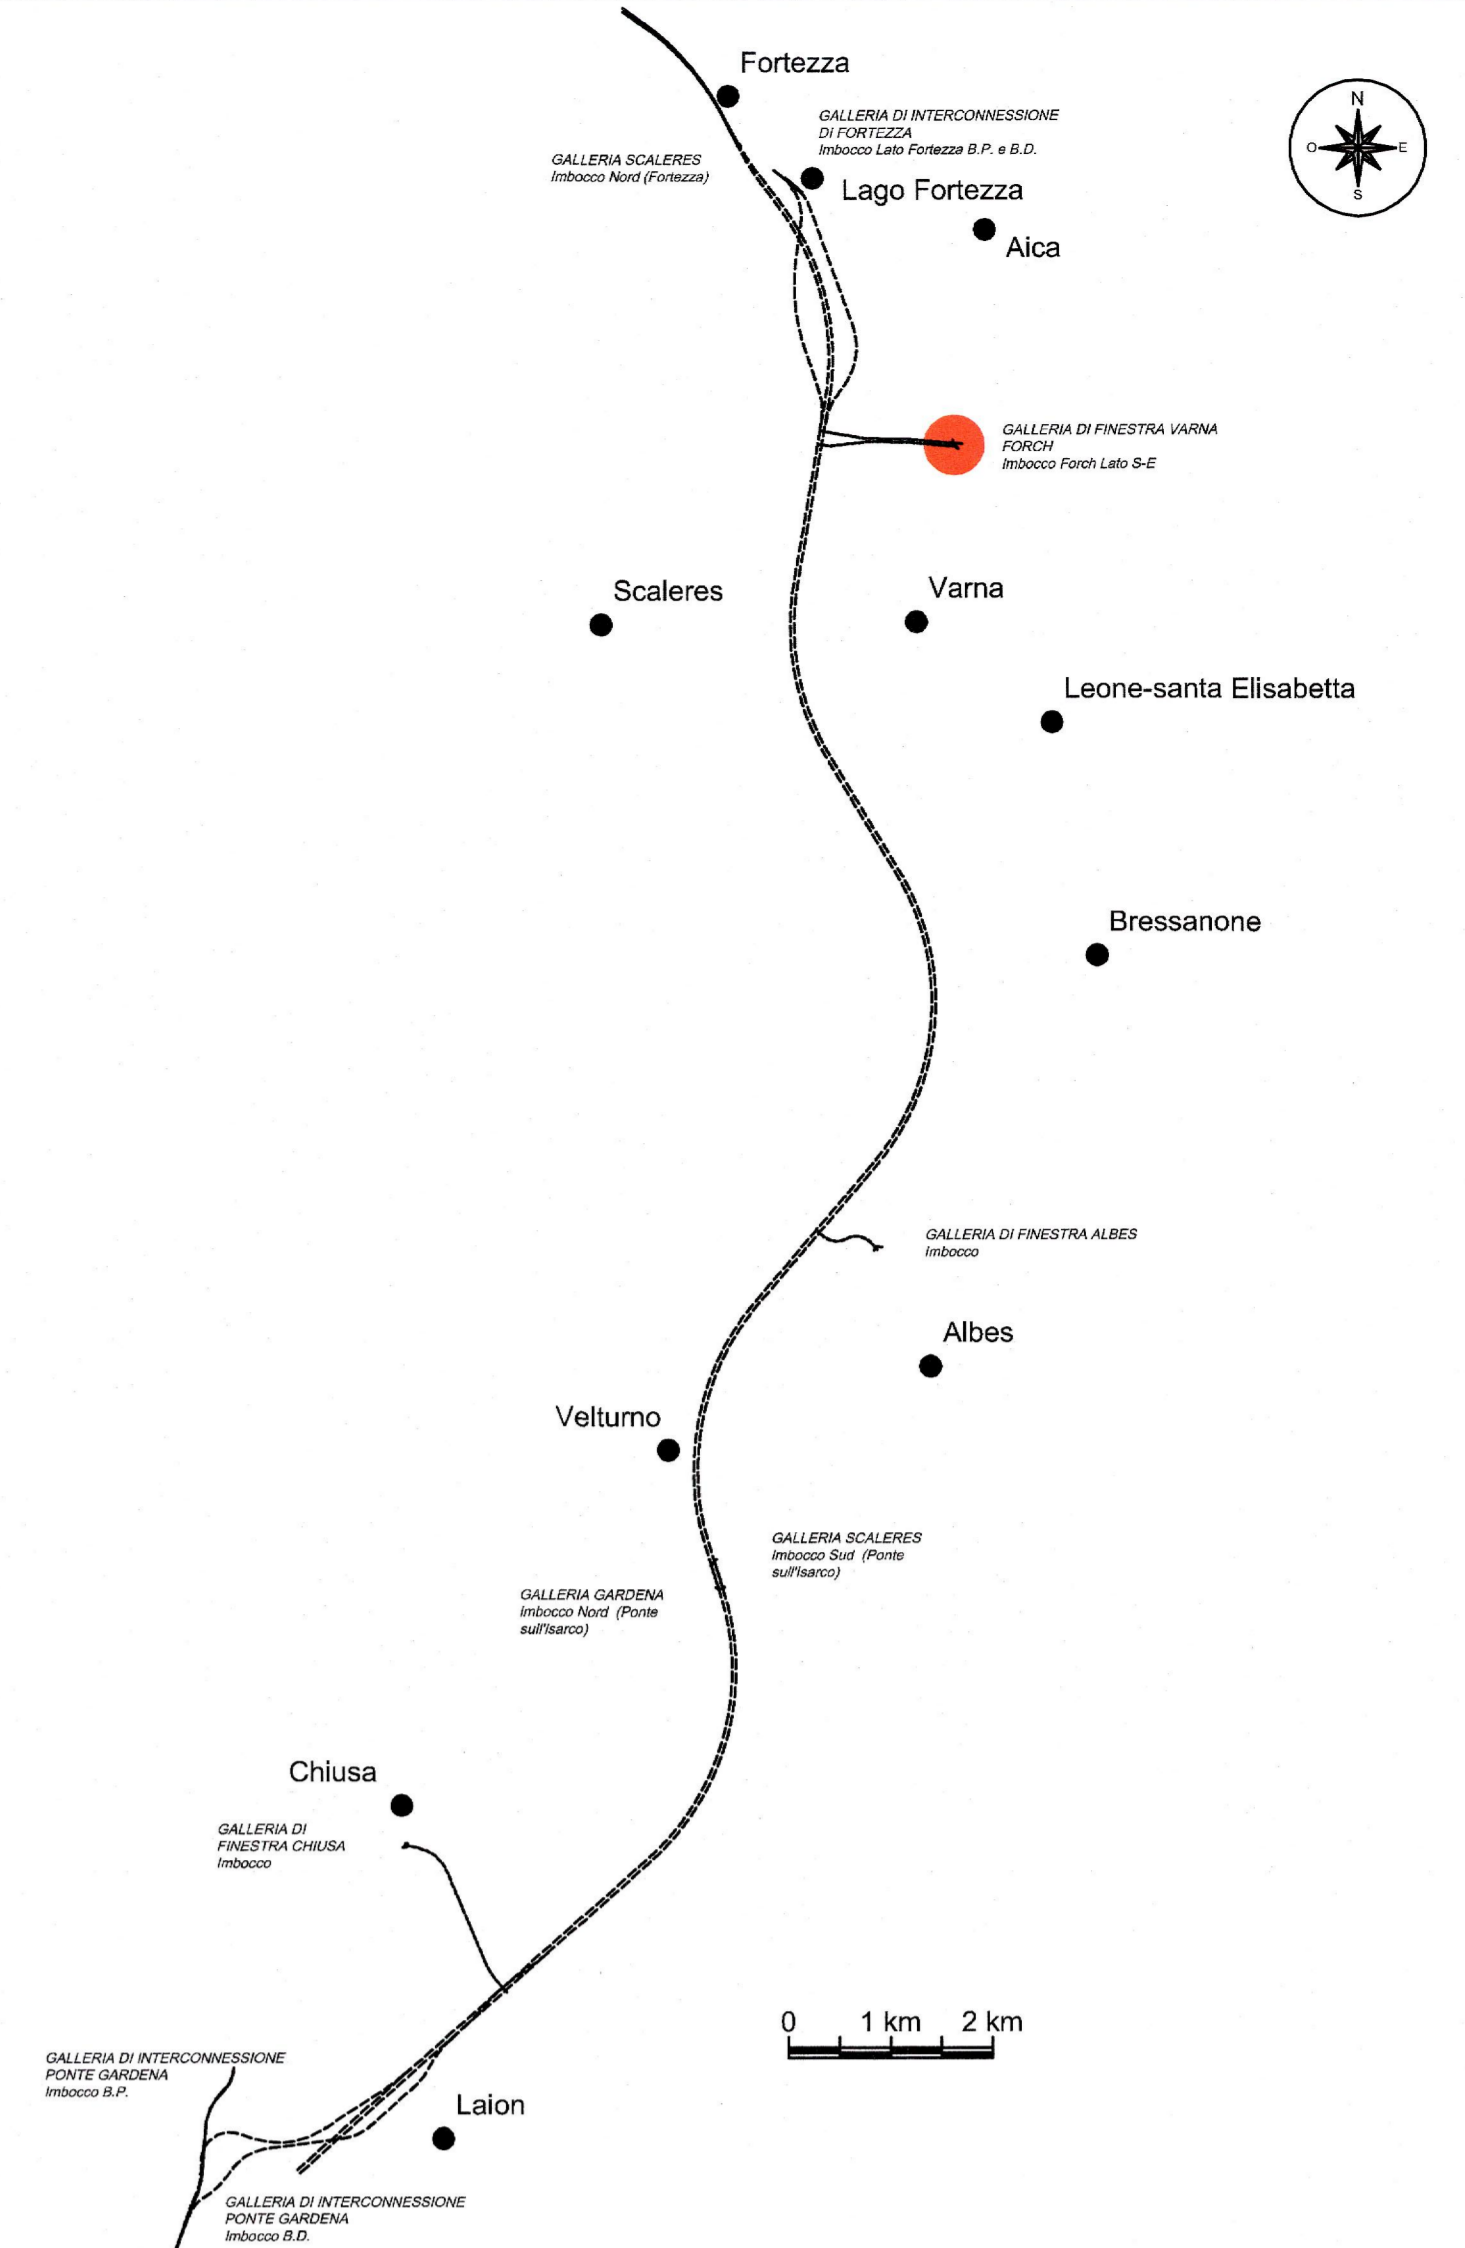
Fortezza

N
O
E
S

GALLERIA DI INTERCONNESSIONE
DI FORTEZZA
Imbocco Lato Fortezza B.P. e B.D.

GALLERIA SCALERES
Imbocco Nord (Fortezza)

Lago Fortezza

Aica

GALLERIA DI FINESTRA VARNA
FORCH
Imbocco Forch Lato S-E

Scaleres

Varna

Leone-santa Elisabetta

Bressanone

GALLERIA DI FINESTRA ALBES
Imbocco

Albes

Velturno

GALLERIA SCALERES
Imbocco Sud (Ponte sull'Isarco)

GALLERIA GARDENA
Imbocco Nord (Ponte sull'Isarco)

Chiusa

GALLERIA DI
FINESTRA CHIUSA
Imbocco

0 1 km 2 km

GALLERIA DI INTERCONNESSIONE
PONTE GARDENA
Imbocco B.P.

Laion

GALLERIA DI INTERCONNESSIONE
PONTE GARDENA
Imbocco B.D.